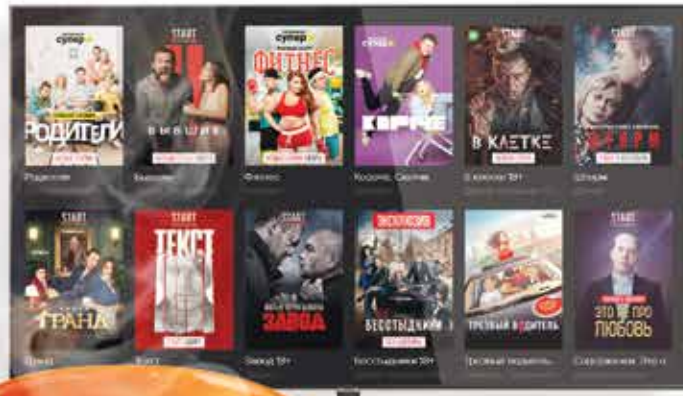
супер
РОДИТЕЛИ
Родители

START
БЫВШИЕ
Бывшие

супер
ФИТНЕС
Фитнес

супер
КОРОЧЕ
Короче. Сериал

START
В КЛЕТКЕ
В клетке 18+

START
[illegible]
Шторм

START
ГРАНД
Гранд

START
ТЕКСТ
Текст

ЗАВОД
Завод 18+

ЭКСКЛЮЗИВ
БЕССТЫДНИКИ
Бесстыдники 18+

ТРЕЗВЫЙ ВОДИТЕЛЬ
Трезвый водитель

START
ЭТО ПРО ЛЮБОВЬ
Содержание. Это п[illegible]